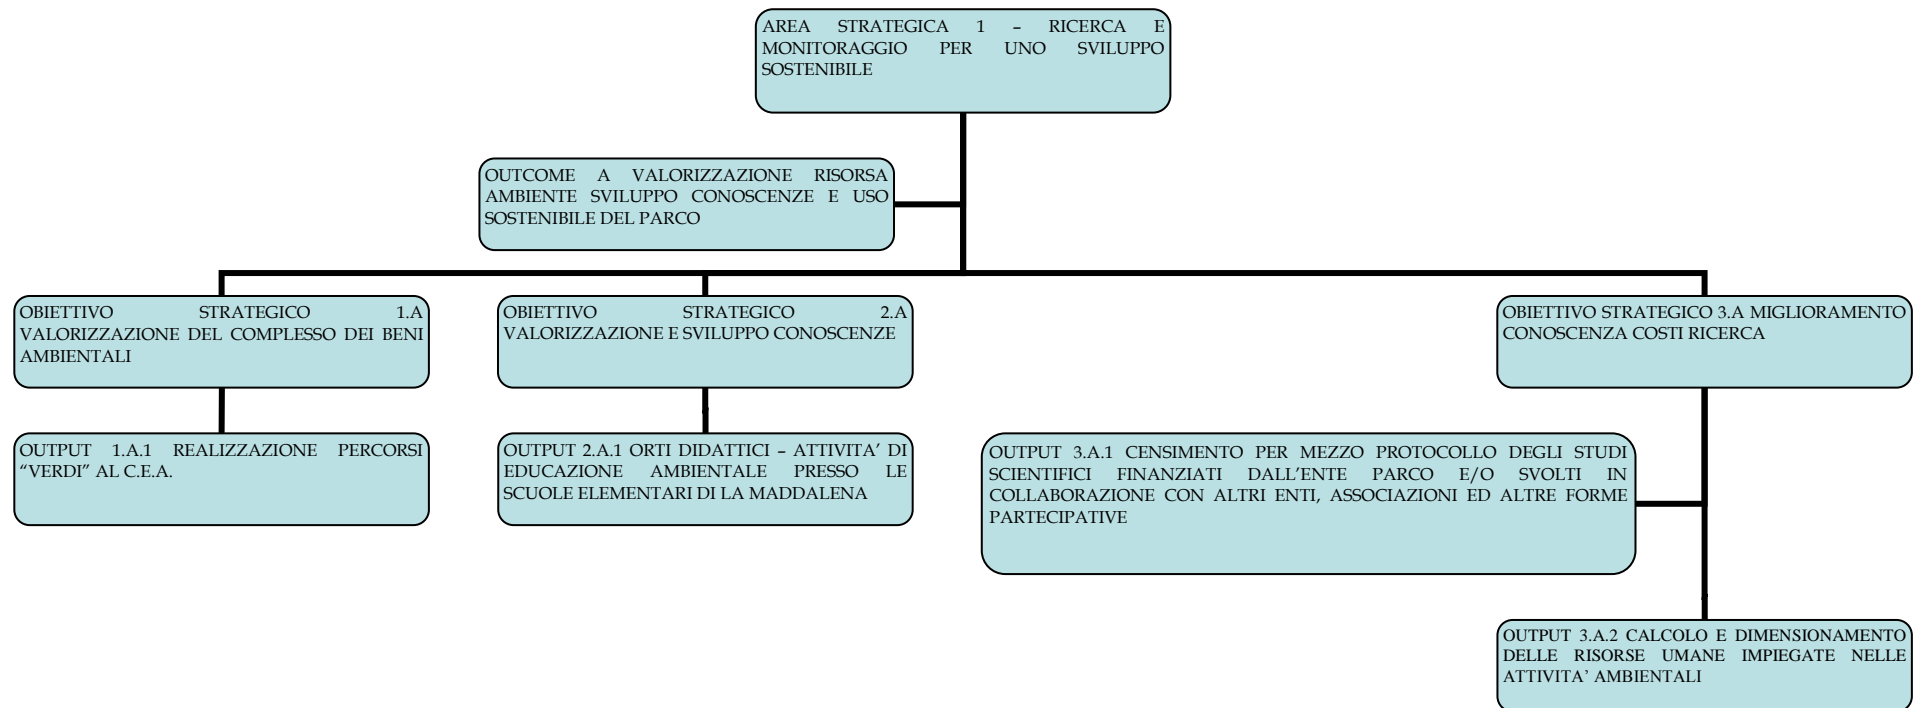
AREA STRATEGICA 1 – RICERCA E MONITORAGGIO PER UNO SVILUPPO SOSTENIBILE

OUTCOME A VALORIZZAZIONE RISORSA AMBIENTE SVILUPPO CONOSCENZE E USO SOSTENIBILE DEL PARCO

OBIETTIVO STRATEGICO 1.A VALORIZZAZIONE DEL COMPLESSO DEI BENI AMBIENTALI

OUTPUT 1.A.1 REALIZZAZIONE PERCORSI "VERDI" AL C.E.A.

OBIETTIVO STRATEGICO 2.A VALORIZZAZIONE E SVILUPPO CONOSCENZE

OUTPUT 2.A.1 ORTI DIDATTICI – ATTIVITA' DI EDUCAZIONE AMBIENTALE PRESSO LE SCUOLE ELEMENTARI DI LA MADDALENA

OBIETTIVO STRATEGICO 3.A MIGLIORAMENTO CONOSCENZA COSTI RICERCA

OUTPUT 3.A.1 CENSIMENTO PER MEZZO PROTOCOLLO DEGLI STUDI SCIENTIFICI FINANZIATI DALL'ENTE PARCO E/O SVOLTI IN COLLABORAZIONE CON ALTRI ENTI, ASSOCIAZIONI ED ALTRE FORME PARTECIPATIVE

OUTPUT 3.A.2 CALCOLO E DIMENSIONAMENTO DELLE RISORSE UMANE IMPIEGATE NELLE ATTIVITA' AMBIENTALI